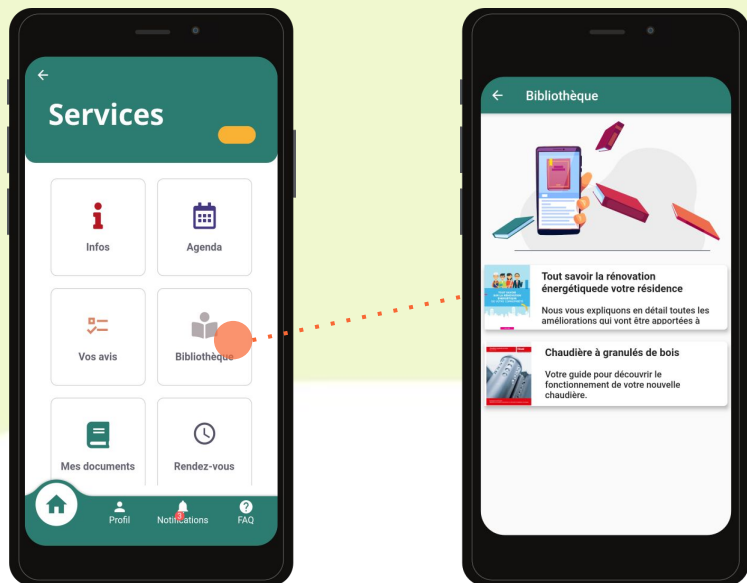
Services

Infos

Agenda

Vos avis

Bibliothèque

Mes documents

Rendez-vous

Profil

Notifications

FAQ

Bibliothèque

Tout savoir la rénovation énergétiquede votre résidence

Nous vous expliquons en détail toutes les améliorations qui vont être apportées à

Chaudière à granulés de bois

Votre guide pour découvrir le fonctionnement de votre nouvelle chaudière.